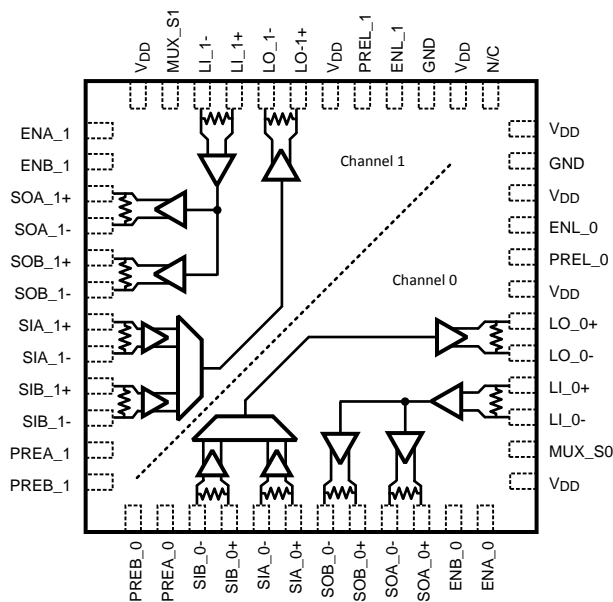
$V_{DD}$ MUX_S1 LI_1- LI_1+ LO_1- LO-1+ $V_{DD}$ PREL_1 ENL_1 GND $V_{DD}$ N/C

ENA_1
ENB_1
SOA_1+
SOA_1-
SOB_1+
SOB_1-
SIA_1+
SIA_1-
SIB_1+
SIB_1-
PREA_1
PREB_1

Channel 1

Channel 0

$V_{DD}$
GND
$V_{DD}$
ENL_0
PREL_0
$V_{DD}$
LO_0+
LO_0-
LI_0+
LI_0-
MUX_S0
$V_{DD}$

PREB_0 PREA_0 SIB_0- SIB_0+ SIA_0- SIA_0+ SOB_0- SOB_0+ SOA_0- SOA_0+ ENB_0 ENA_0